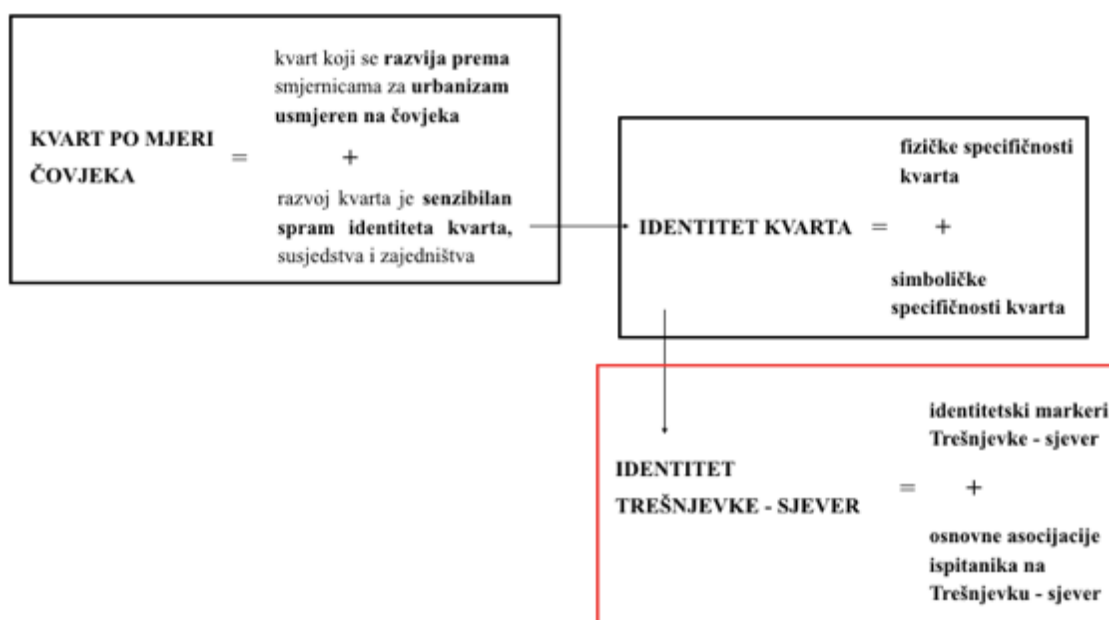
KVART PO MJERI ČOVJEKA =

kvart koji se **razvija prema** smjernicama za **urbanizam usmjeren na čovjeka**

+

razvoj kvarta je **senzibilan spram identiteta kvarta,** susjedstva i zajedništva

IDENTITET KVARTA =

fizičke specifičnosti kvarta

+

simboličke specifičnosti kvarta

IDENTITET TREŠNJEVKE - SJEVER =

identitetski markeri Trešnjevke - sjever

+

osnovne asocijacije ispitanika na Trešnjevku - sjever